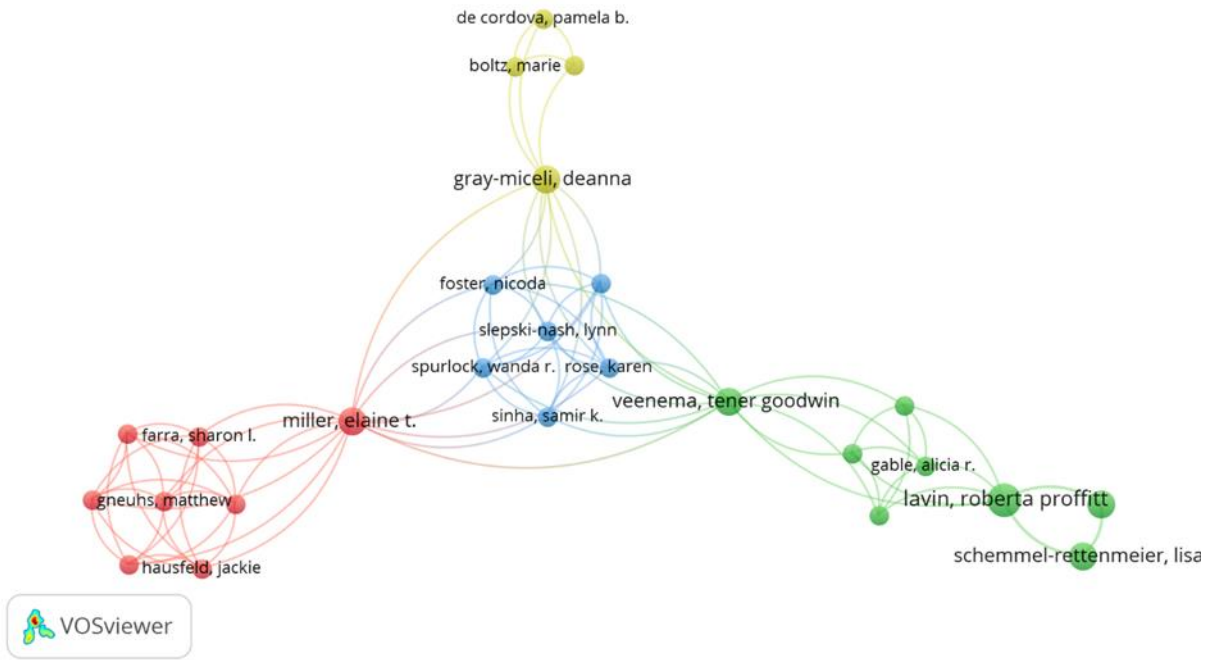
de cordova, pamela b.
boltz, marie
gray-miceli, deanna
foster, nicoda
slepski-nash, lynn
spurlock, wanda r.
rose, karen
sinha, samir k.
miller, elaine t.
veenema, tener goodwin
farra, sharon l.
gneuhs, matthew
hausfeld, jackie
gable, alicia r.
lavin, roberta proffitt
schemmel-rettenmeier, lisa
VOSviewer